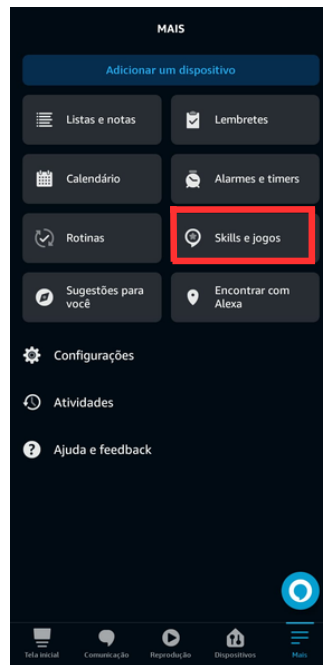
MAIS

Adicionar um dispositivo

Listas e notas

Lembretes

Calendário

Alarmes e timers

Rotinas

Skills e jogos

Sugestões para você

Encontrar com Alexa

Configurações

Atividades

Ajuda e feedback

Tela inicial

Comunicação

Reprodução

Dispositivos

Mais